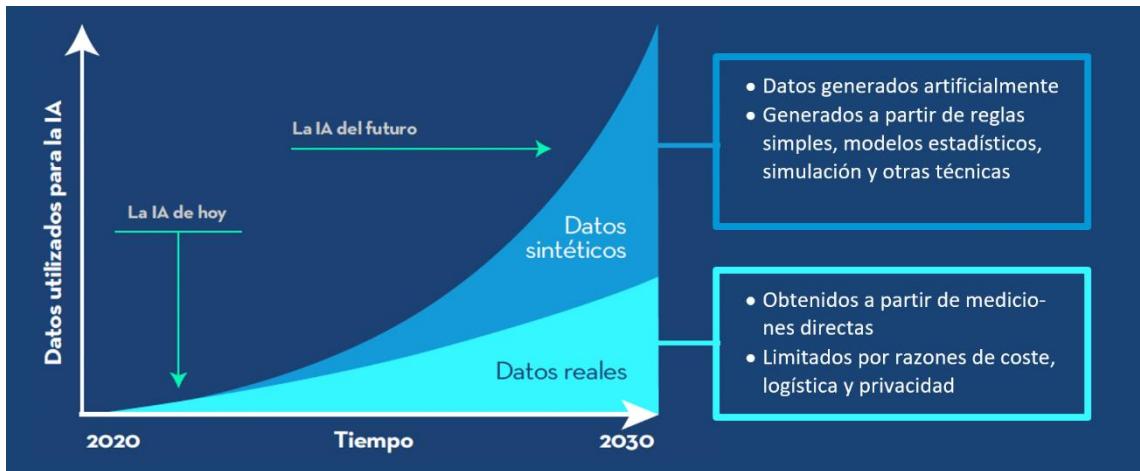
Datos utilizados para la IA

La IA del futuro

La IA de hoy

Datos sintéticos

Datos reales

2020

Tiempo

2030

• Datos generados artificialmente
• Generados a partir de reglas simples, modelos estadísticos, simulación y otras técnicas

• Obtenidos a partir de mediciones directas
• Limitados por razones de coste, logística y privacidad